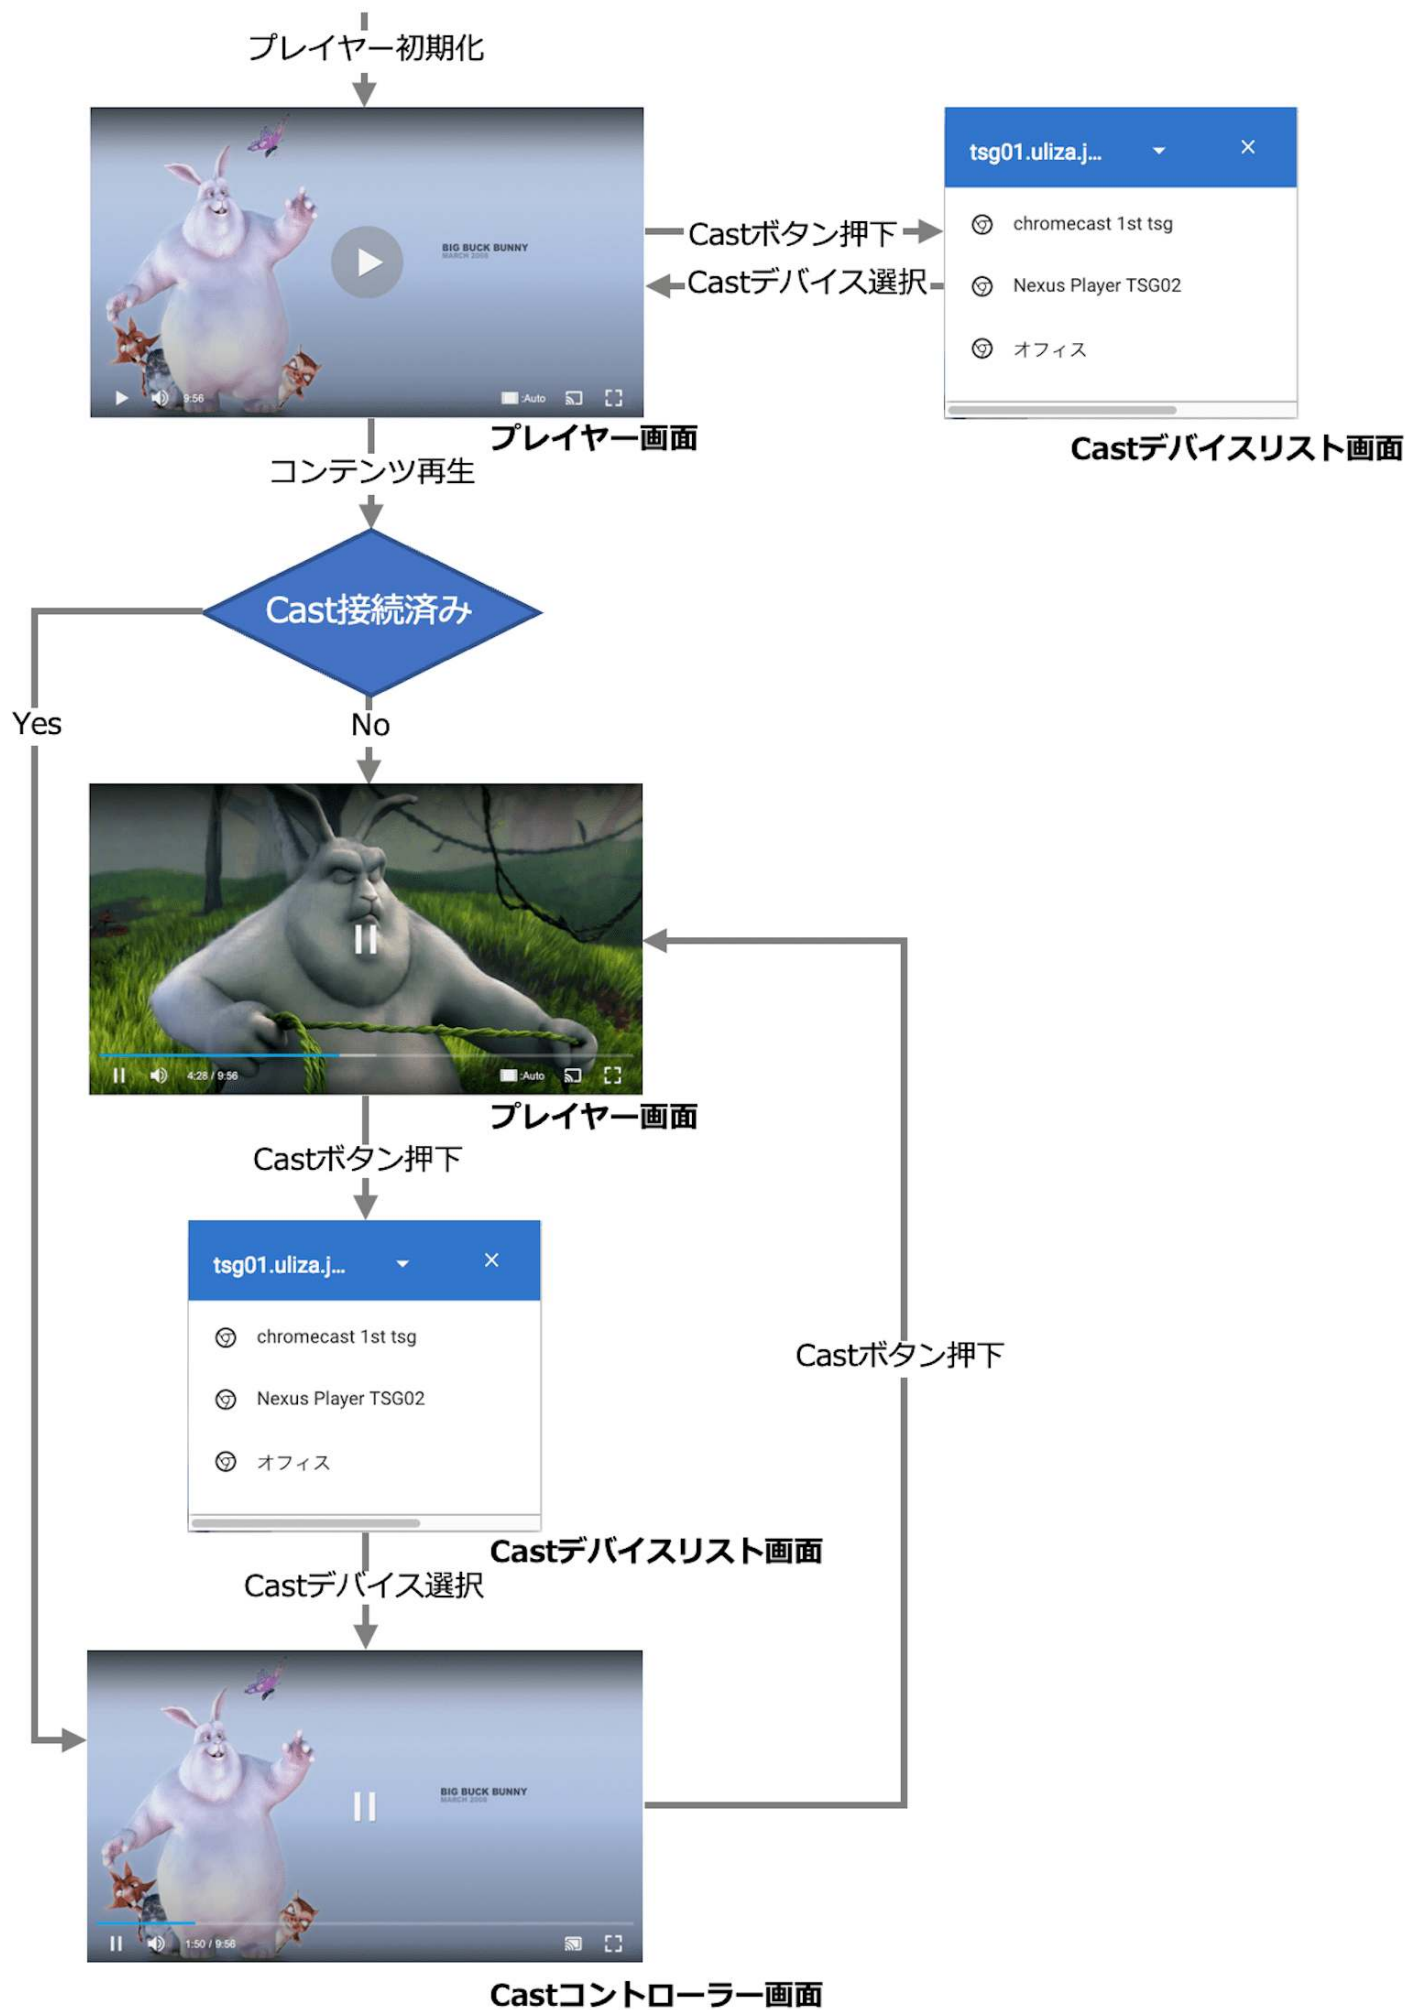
プレイヤー初期化

BIG BUCK BUNNY
MARCH 2008

9:56

Auto

プレイヤー画面

Castボタン押下

Castデバイス選択

tsg01.uliza.j...

×

chromecast 1st tsg

Nexus Player TSG02

オフィス

Castデバイスリスト画面

コンテンツ再生

Cast接続済み

Yes

No

4:28 / 9:56

Auto

プレイヤー画面

Castボタン押下

tsg01.uliza.j...

×

chromecast 1st tsg

Nexus Player TSG02

オフィス

Castデバイスリスト画面

Castボタン押下

Castデバイス選択

BIG BUCK BUNNY
MARCH 2008

1:50 / 9:56

Castコントローラー画面